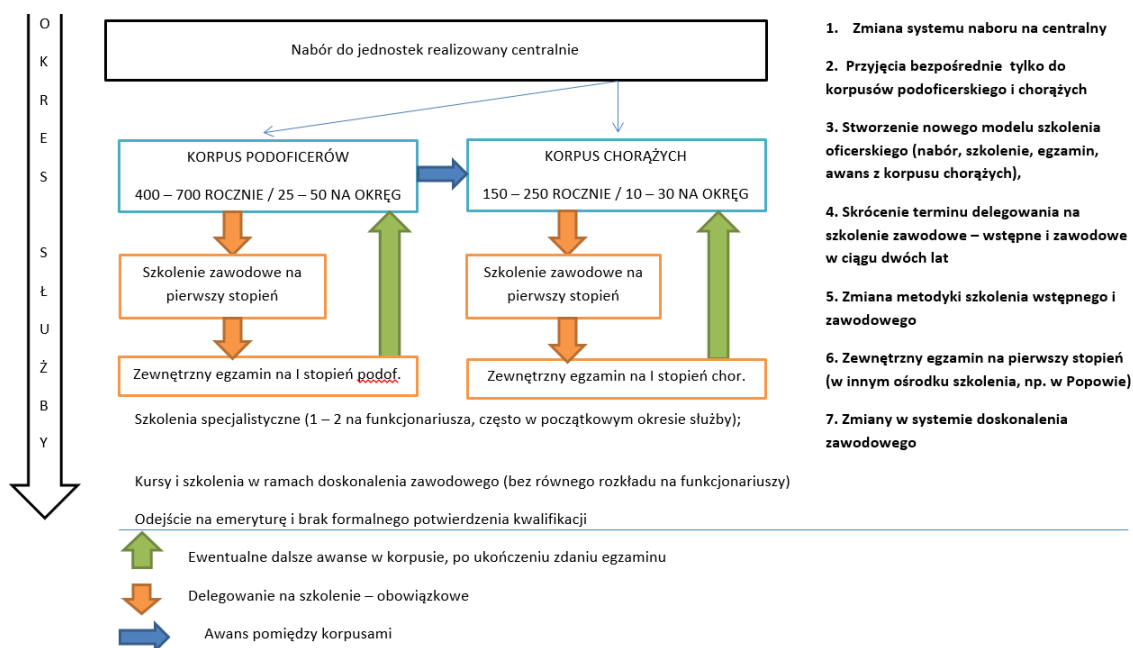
O
K
R
E
S

S
Ł
U
Ż
B
Y

Nabór do jednostek realizowany centralnie

KORPUS PODOFICERÓW

400 – 700 ROCZNIE / 25 – 50 NA OKRĘG

KORPUS CHORĄŻYCH

150 – 250 ROCZNIE / 10 – 30 NA OKRĘG

Szkolenie zawodowe na pierwszy stopień

Szkolenie zawodowe na pierwszy stopień

Zewnętrzny egzamin na I stopień podof.

Zewnętrzny egzamin na I stopień chor.

Szkolenia specjalistyczne (1 – 2 na funkcjonariusza, często w początkowym okresie służby);

Kursy i szkolenia w ramach doskonalenia zawodowego (bez równego rozkładu na funkcjonariuszy)

Odejście na emeryturę i brak formalnego potwierdzenia kwalifikacji

Ewentualne dalsze awanse w korpusie, po ukończeniu zdaniu egzaminu

Delegowanie na szkolenie – obowiązkowe

Awans pomiędzy korpusami

1. Zmiana systemu naboru na centralny

2. Przyjęcia bezpośrednie tylko do korpusów podoficerskiego i chorążych

3. Stworzenie nowego modelu szkolenia oficerskiego (nabór, szkolenie, egzamin, awans z korpusu chorążych),

4. Skrócenie terminu delegowania na szkolenie zawodowe – wstępne i zawodowe w ciągu dwóch lat

5. Zmiana metodyki szkolenia wstępnego i zawodowego

6. Zewnętrzny egzamin na pierwszy stopień (w innym ośrodku szkolenia, np. w Popowie)

7. Zmiany w systemie doskonalenia zawodowego